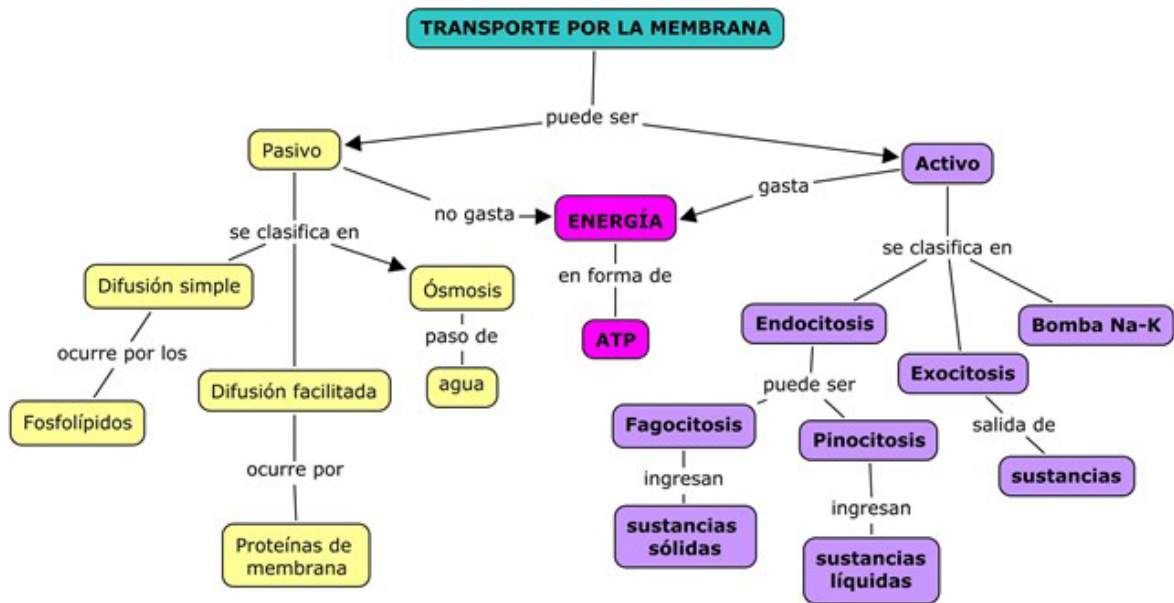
TRANSPORTE POR LA MEMBRANA

puede ser

Pasivo

Activo

no gasta

ENERGÍA

gasta

en forma de

ATP

se clasifica en

Difusión simple

Ósmosis

paso de

agua

ocurre por los

Fosfolípidos

Difusión facilitada

ocurre por

Proteínas de membrana

se clasifica en

Endocitosis

Bomba Na-K

Exocitosis

salida de

sustancias

puede ser

Fagocitosis

Pinocitosis

ingresan

sustancias sólidas

ingresan

sustancias líquidas